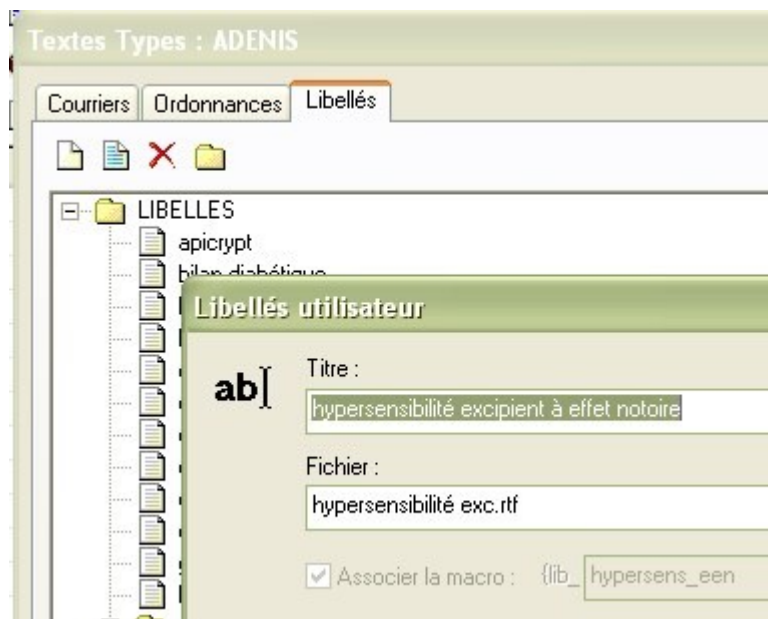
Textes Types : ADENIS

Courriers | Ordonnances | Libellés

LIBELLES
apicrypt
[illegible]

Libellés utilisateur

ab

Titre :
hypersensibilité excipient à effet notoire

Fichier :
hypersensibilité exc.rtf

Associer la macro : {lib_ hypersens_een